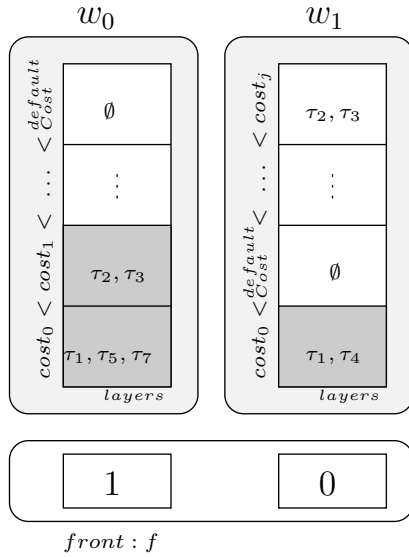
$w_0$

$cost_0 < cost_1 < \dots < {}^{default}_{Cost}$

$\emptyset$

$\vdots$

$\tau_2, \tau_3$

$\tau_1, \tau_5, \tau_7$

$layers$

$w_1$

$cost_0 < {}^{default}_{Cost} < \dots < cost_j$

$\tau_2, \tau_3$

$\vdots$

$\emptyset$

$\tau_1, \tau_4$

$layers$

1

0

$front : f$